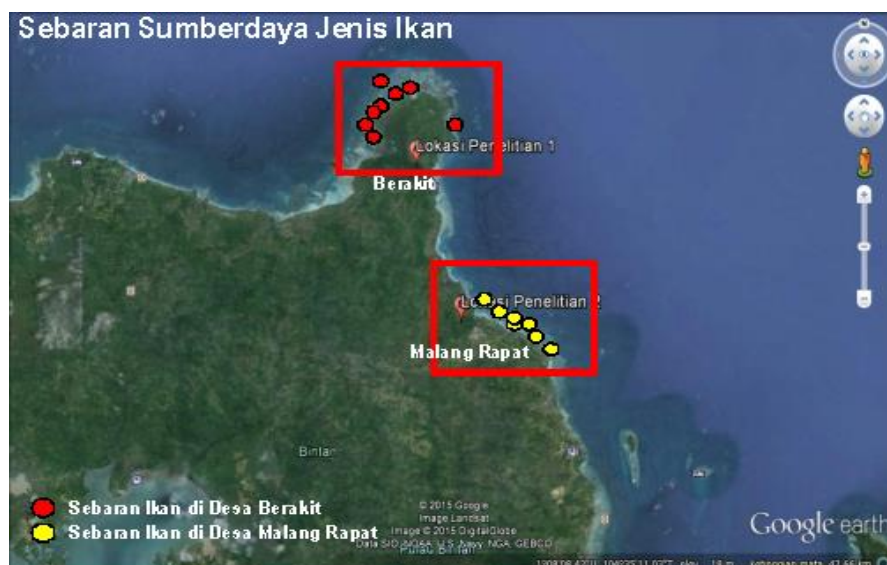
Sebaran Sumberdaya Jenis Ikan

Lokasi Penelitian 1
Berakit

Lokasi Penelitian 2
Malang Rapat

Bintan

Sebaran Ikan di Desa Berakit
Sebaran Ikan di Desa Malang Rapat

© 2015 Google
Image Landsat
Image © 2015 DigitalGlobe
Data SIO, NOAA, U.S. Navy, NGA, GEBCO
Pulau Bintan

Google earth

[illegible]